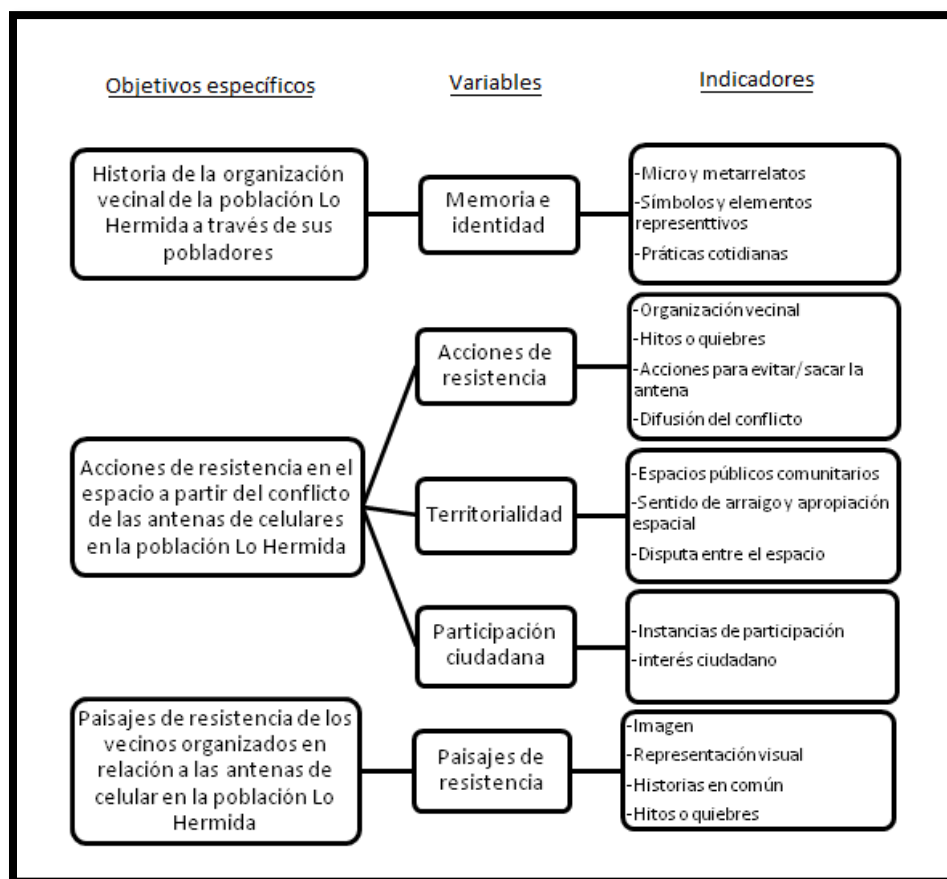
Objetivos específicos

Variables

Indicadores

Historia de la organización vecinal de la población Lo Hermida a través de sus pobladores

Memoria e identidad

-Micro y metarrelatos
-Símbolos y elementos representtivos
-Práticas cotidianas

Acciones de resistencia en el espacio a partir del conflicto de las antenas de celulares en la población Lo Hermida

Acciones de resistencia

-Organización vecinal
-Hitos o quiebres
-Acciones para evitar/sacar la antena
-Difusión del conflicto

Territorialidad

-Espacios públicos comunitarios
-Sentido de arraigo y apropiación espacial
-Disputa entre el espacio

Participación ciudadana

-Instancias de participación
-interés ciudadano

Paisajes de resistencia de los vecinos organizados en relación a las antenas de celular en la población Lo Hermida

Paisajes de resistencia

-Imagen
-Representación visual
-Historias en común
-Hitos o quiebres